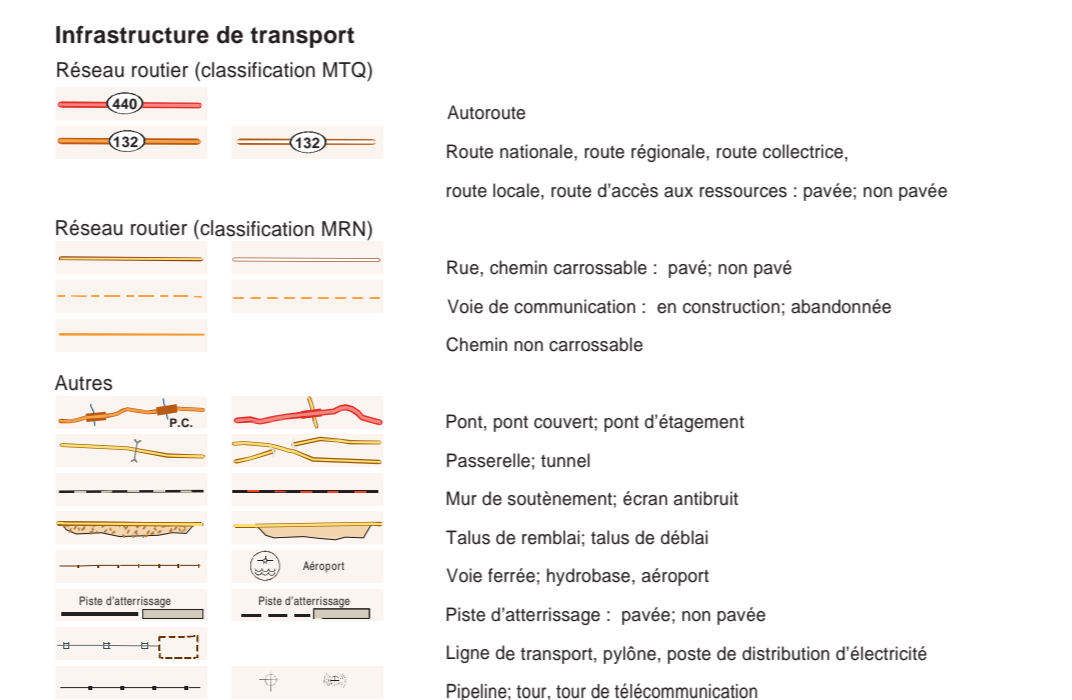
Infrastructure de transport

Réseau routier (classification MTQ)

440

Autoroute

132

132

Route nationale, route régionale, route collectrice,

route locale, route d'accès aux ressources : pavée; non pavée

Réseau routier (classification MRN)

Rue, chemin carrossable : pavé; non pavé

Voie de communication : en construction; abandonnée

Chemin non carrossable

Autres

P.C.

Pont, pont couvert; pont d'étagement

Passerelle; tunnel

Mur de soutènement; écran antibruit

Talus de remblai; talus de déblai

Aéroport

Voie ferrée; hydrobase, aéroport

Piste d'atterrissage

Piste d'atterrissage

Piste d'atterrissage : pavée; non pavée

Ligne de transport, pylône, poste de distribution d'électricité

Pipeline; tour, tour de télécommunication